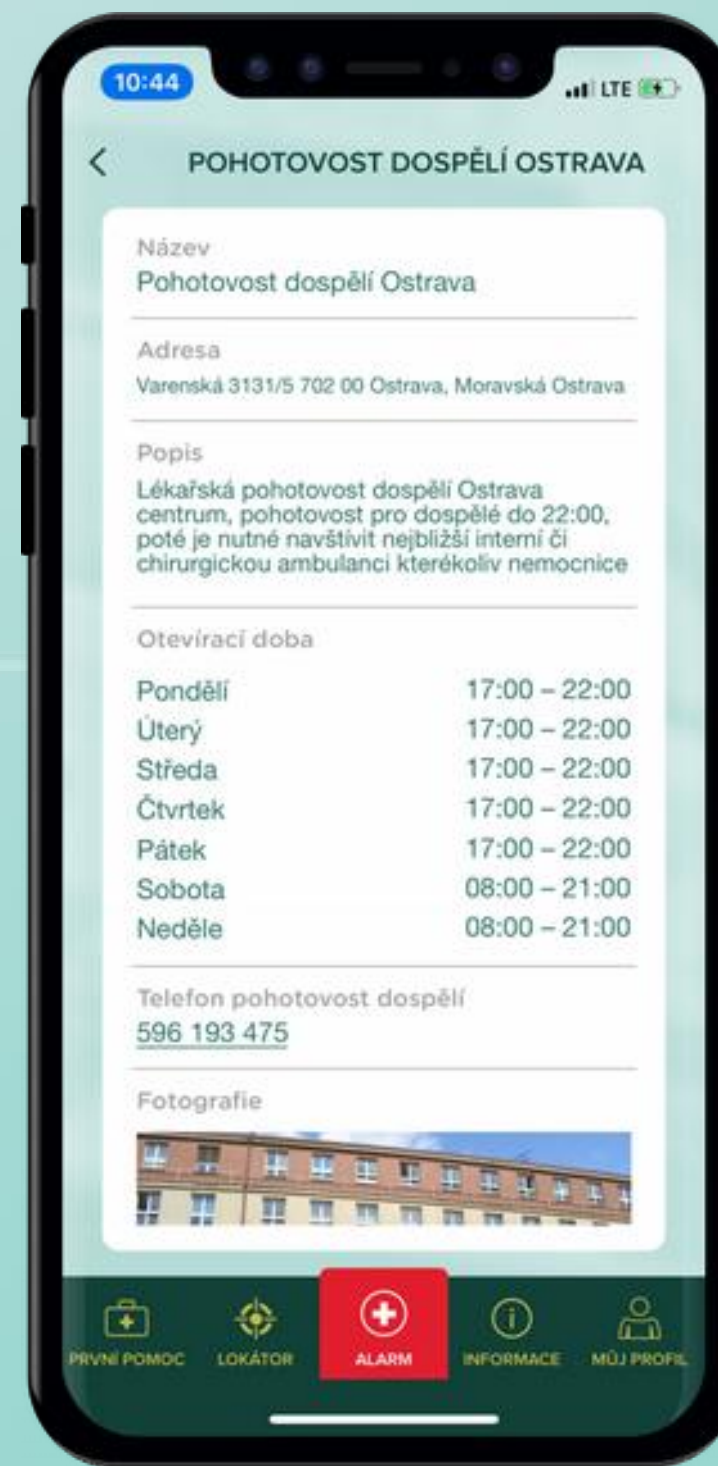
10:44

LTE

<

POHOTOVOST DOSPĚLÍ OSTRAVA

Název
Pohotovost dospělí Ostrava

Adresa
Varenská 3131/5 702 00 Ostrava, Moravská Ostrava

Popis
Lékařská pohotovost dospělí Ostrava centrum, pohotovost pro dospělé do 22:00, poté je nutné navštívit nejbližší interní či chirurgickou ambulanci kterékoliv nemocnice

Otevírací doba

| | |
|---|---|
| Pondělí | 17:00 – 22:00 |
| Úterý | 17:00 – 22:00 |
| Středa | 17:00 – 22:00 |
| Čtvrtek | 17:00 – 22:00 |
| Pátek | 17:00 – 22:00 |
| Sobota | 08:00 – 21:00 |
| Neděle | 08:00 – 21:00 |

Telefon pohotovost dospělí
596 193 475

Fotografie

PRVNÍ POMOC LOKÁTOR ALARM INFORMACE MŮJ PROFIL